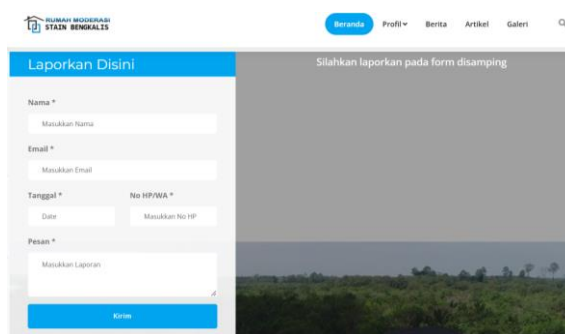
RUMAH MODERASI
STAIN BENGKALIS

Beranda Profil Berita Artikel Galeri

Laporkan Disini

Silahkan laporkan pada form disamping

Nama *
Masukkan Nama

Email *
Masukkan Email

Tanggal *
Date

No HP/WA *
Masukkan No HP

Pesan *
Masukkan Laporan

Kirim